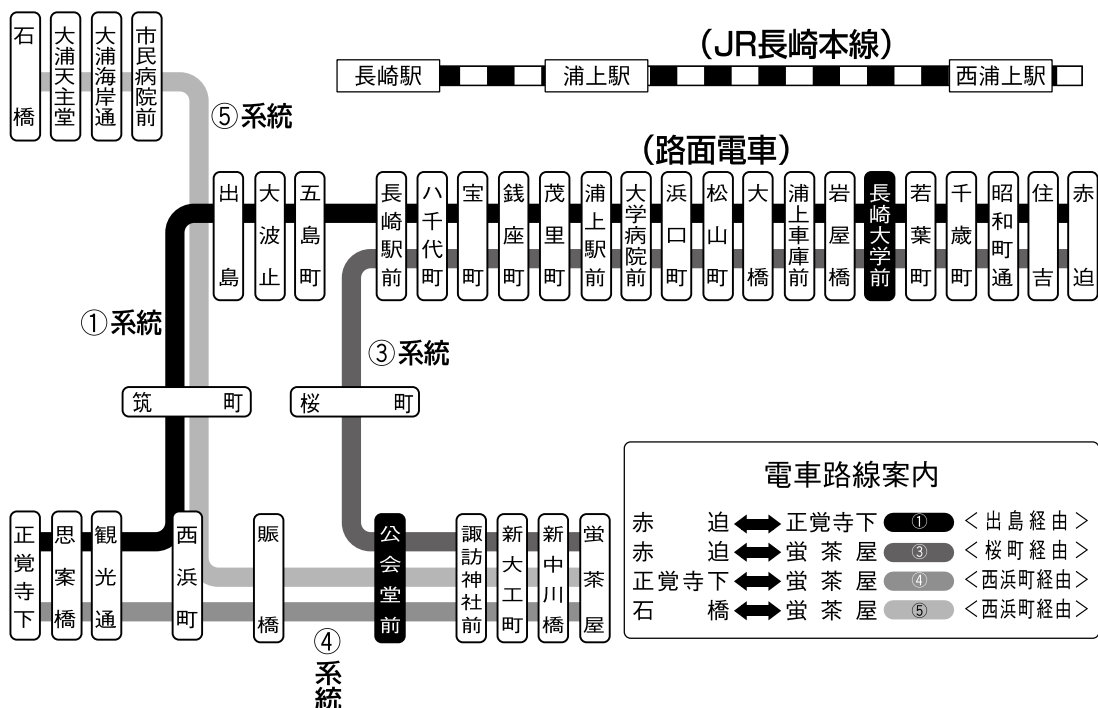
石橋

大浦天主堂

大浦海岸通

市民病院前

⑤系統

(JR長崎本線)

長崎駅

浦上駅

西浦上駅

(路面電車)

出島

大波止

五島町

長崎駅前

八千代町

宝町

銭座町

茂里町

浦上駅前

大学病院前

浜口町

松山町

大橋

浦上車庫前

岩屋橋

長崎大学前

若葉町

千歳町

昭和町通

住吉

赤迫

①系統

③系統

筑町

桜町

電車路線案内

赤迫 ⟷ 正覚寺下 ① <出島経由>
赤迫 ⟷ 蛍茶屋 ③ <桜町経由>
正覚寺下 ⟷ 蛍茶屋 ④ <西浜町経由>
石橋 ⟷ 蛍茶屋 ⑤ <西浜町経由>

正覚寺下

思案橋

観光通

西浜町

賑橋

公会堂前

諏訪神社前

新大工町

新中川橋

蛍茶屋

④系統